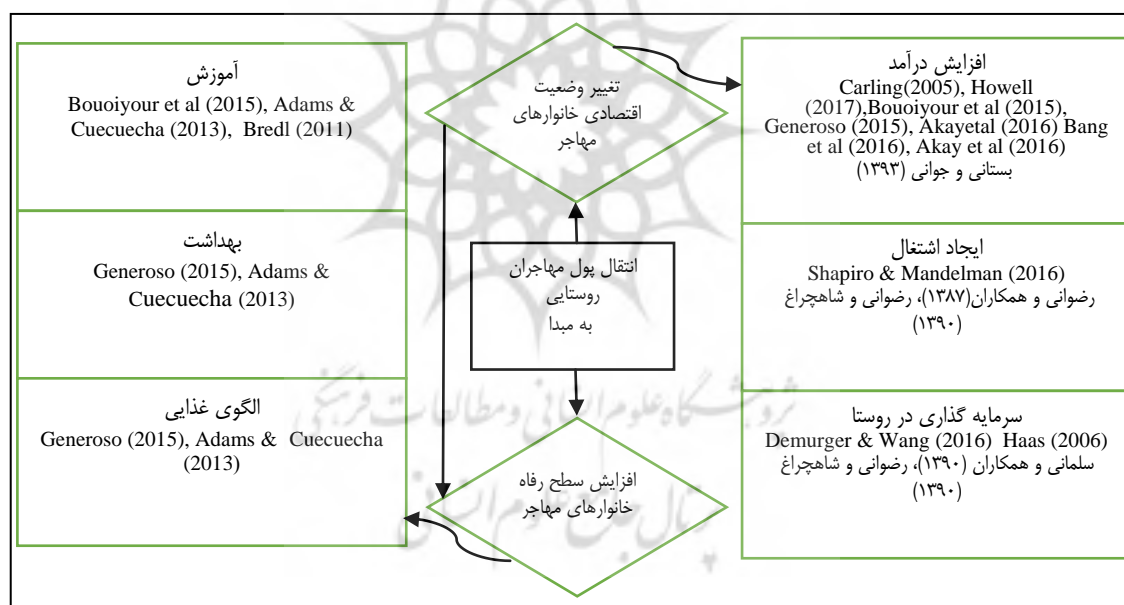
آموزش
Bouoiyour et al (2015), Adams & Cuecuecha (2013), Bredl (2011)

بهداشت
Generoso (2015), Adams & Cuecuecha (2013)

الگوی غذایی
Generoso (2015), Adams & Cuecuecha (2013)

تغییر وضعیت اقتصادی خانوارهای مهاجر

انتقال پول مهاجران روستایی به مبدا

افزایش سطح رفاه خانوارهای مهاجر

افزایش درآمد
Carling(2005), Howell (2017),Bouoiyour et al (2015), Generoso (2015), Akayetal (2016) Bang et al (2016), Akay et al (2016)
بستانی و جوانی (۱۳۹۳)

ایجاد اشتغال
Shapiro & Mandelman (2016)
رضوانی و همکاران(۱۳۸۷)، رضوانی و شاهچراغ (۱۳۹۰)

سرمایه گذاری در روستا
Demurger & Wang (2016) Haas (2006)
سلمانی و همکاران (۱۳۹۰)، رضوانی و شاهچراغ (۱۳۹۰)

پژوهشگاه علوم انسانی و مطالعات فرهنگی
پرتال جامع علوم انسانی